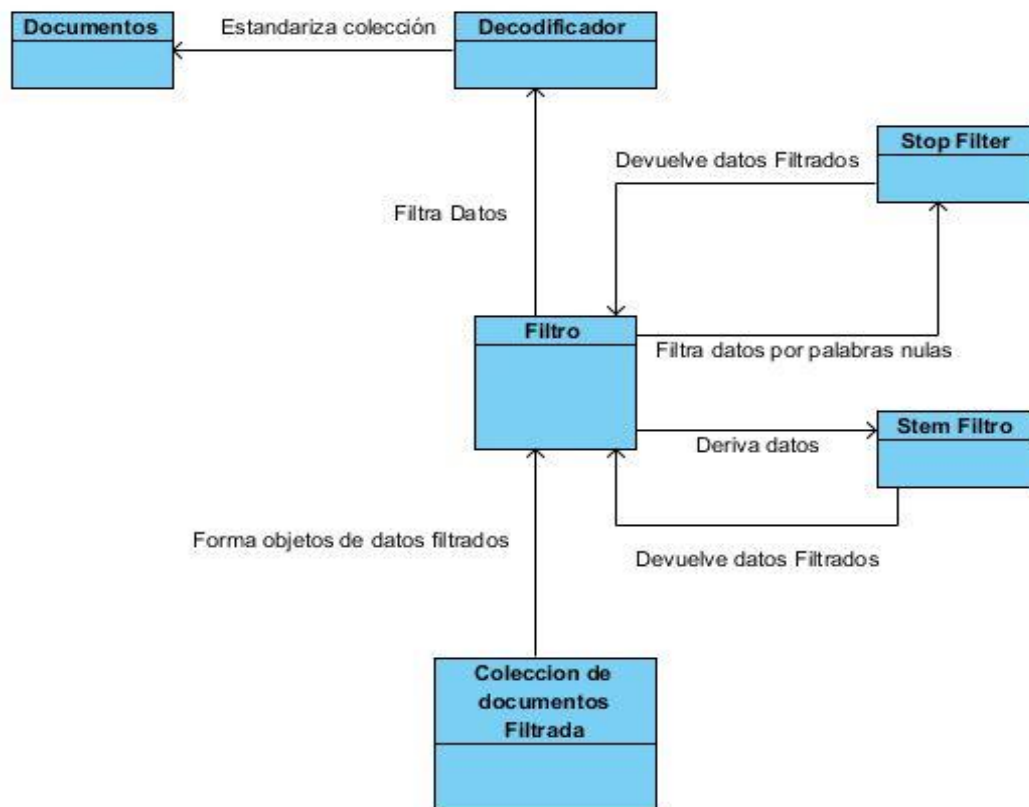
Documentos

Estandariza colección

Decodificador

Stop Filter

Devuelve datos Filtrados

Filtra Datos

Filtro

Filtra datos por palabras nulas

Stem Filtro

Deriva datos

Forma objetos de datos filtrados

Devuelve datos Filtrados

Coleccion de documentos Filtrada